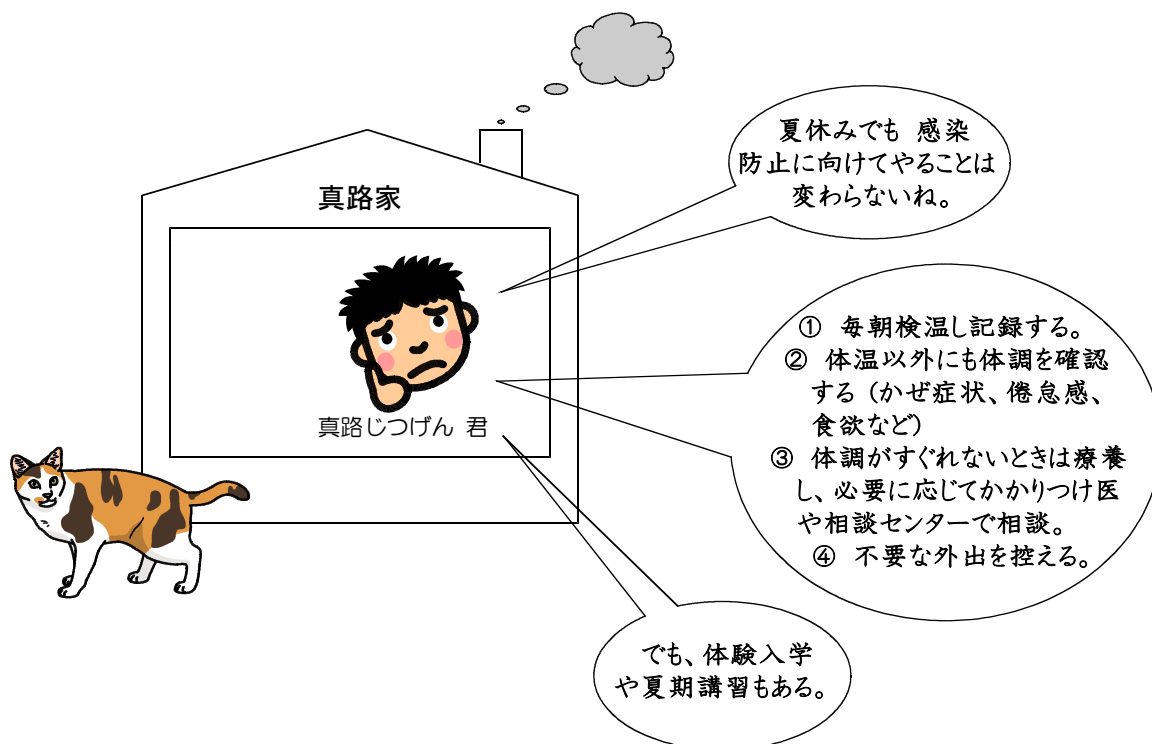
真路家

真路じつげん 君

夏休みでも 感染防止に向けてやることは変わらないね。

① 毎朝検温し記録する。
② 体温以外にも体調を確認する（かぜ症状、倦怠感、食欲など）
③ 体調がすぐれないときは療養し、必要に応じてかかりつけ医や相談センターで相談。
④ 不要な外出を控える。

でも、体験入学や夏期講習もある。